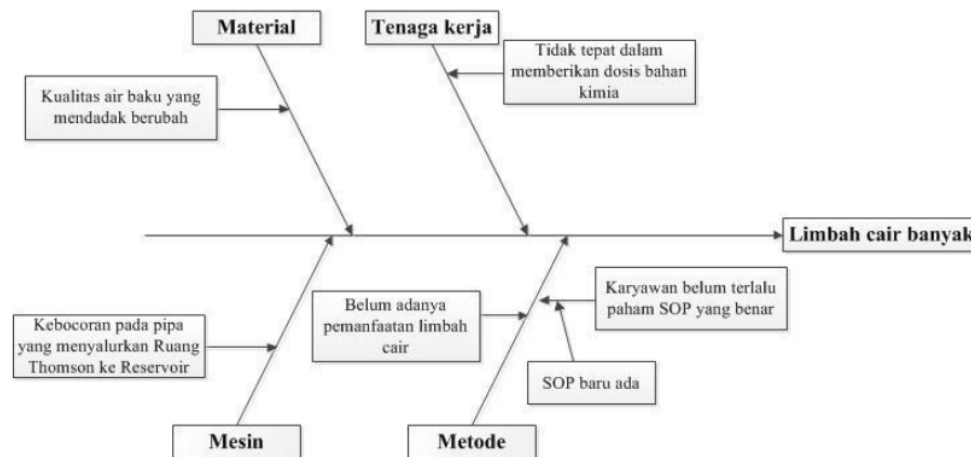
Material

Tenaga kerja

Tidak tepat dalam memberikan dosis bahan kimia

Kualitas air baku yang mendadak berubah

Limbah cair banyak

Karyawan belum terlalu paham SOP yang benar

Belum adanya pemanfaatan limbah cair

Kebocoran pada pipa yang menyalurkan Ruang Thomson ke Reservoir

SOP baru ada

Mesin

Metode